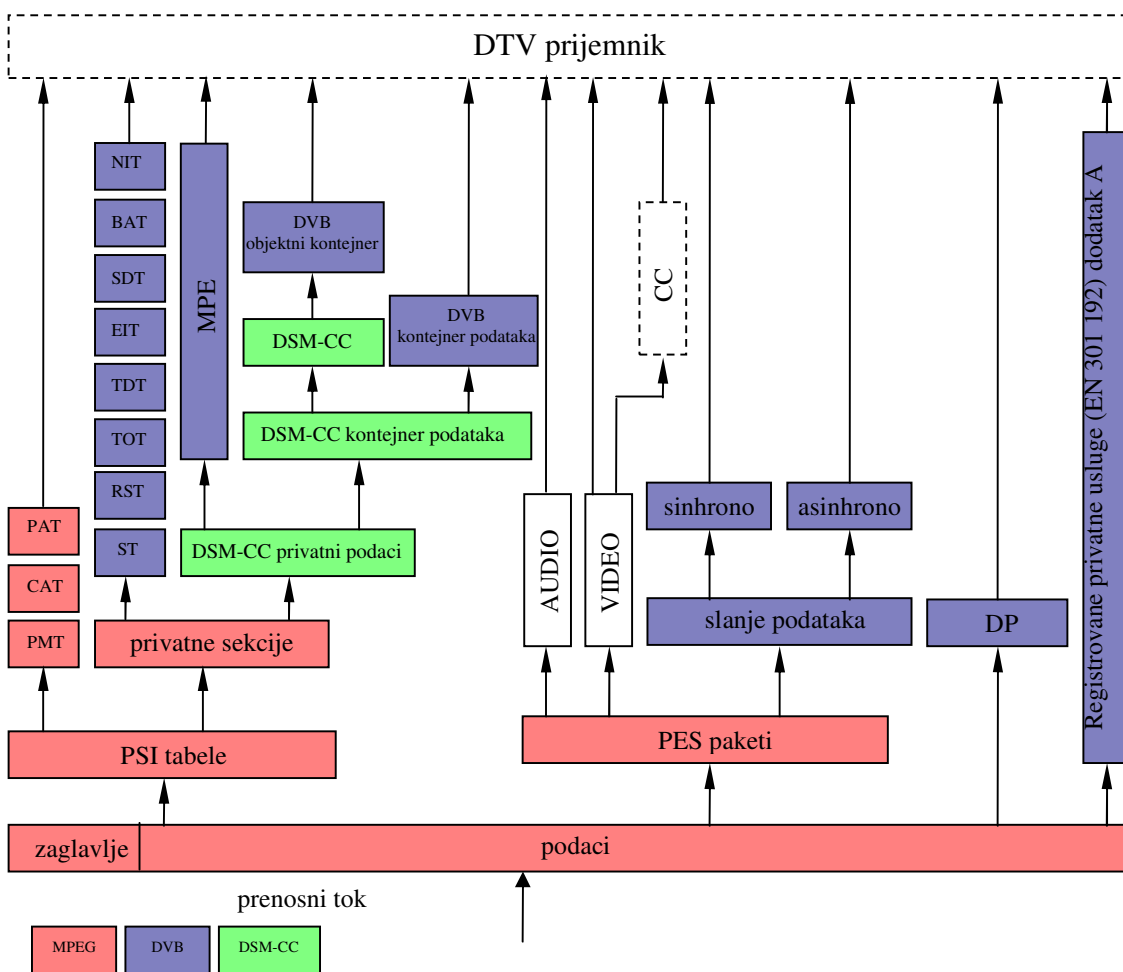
DTV prijemnik

NIT
BAT
SDT
EIT
TDT
TOT
RST
ST

MPE

DVB objektni kontejner

DSM-CC

DVB kontejner podataka

DSM-CC kontejner podataka

DSM-CC privatni podaci

CC

AUDIO

VIDEO

sinhrono

asinhrono

slanje podataka

DP

Registrovane privatne usluge (EN 301 192) dodatak A

PAT
CAT
PMT

privatne sekcije

PSI tabele

PES paketi

zaglavlje

podaci

prenosni tok

MPEG
DVB
DSM-CC